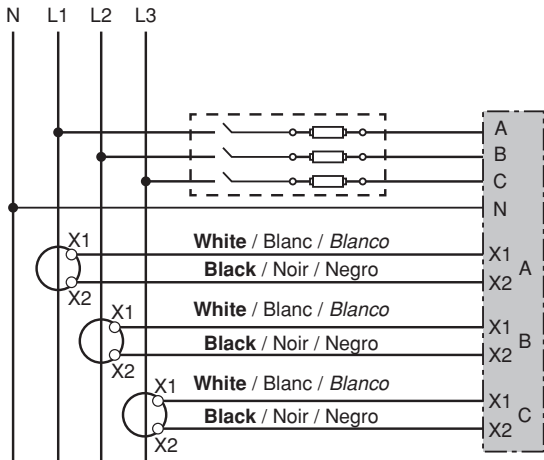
N L1 L2 L3

A
B
C
N

X1
X2
White / Blanc / *Blanco*
Black / Noir / Negro
X1
X2
A

X1
X2
White / Blanc / *Blanco*
Black / Noir / Negro
X1
X2
B

X1
X2
White / Blanc / *Blanco*
Black / Noir / Negro
X1
X2
C